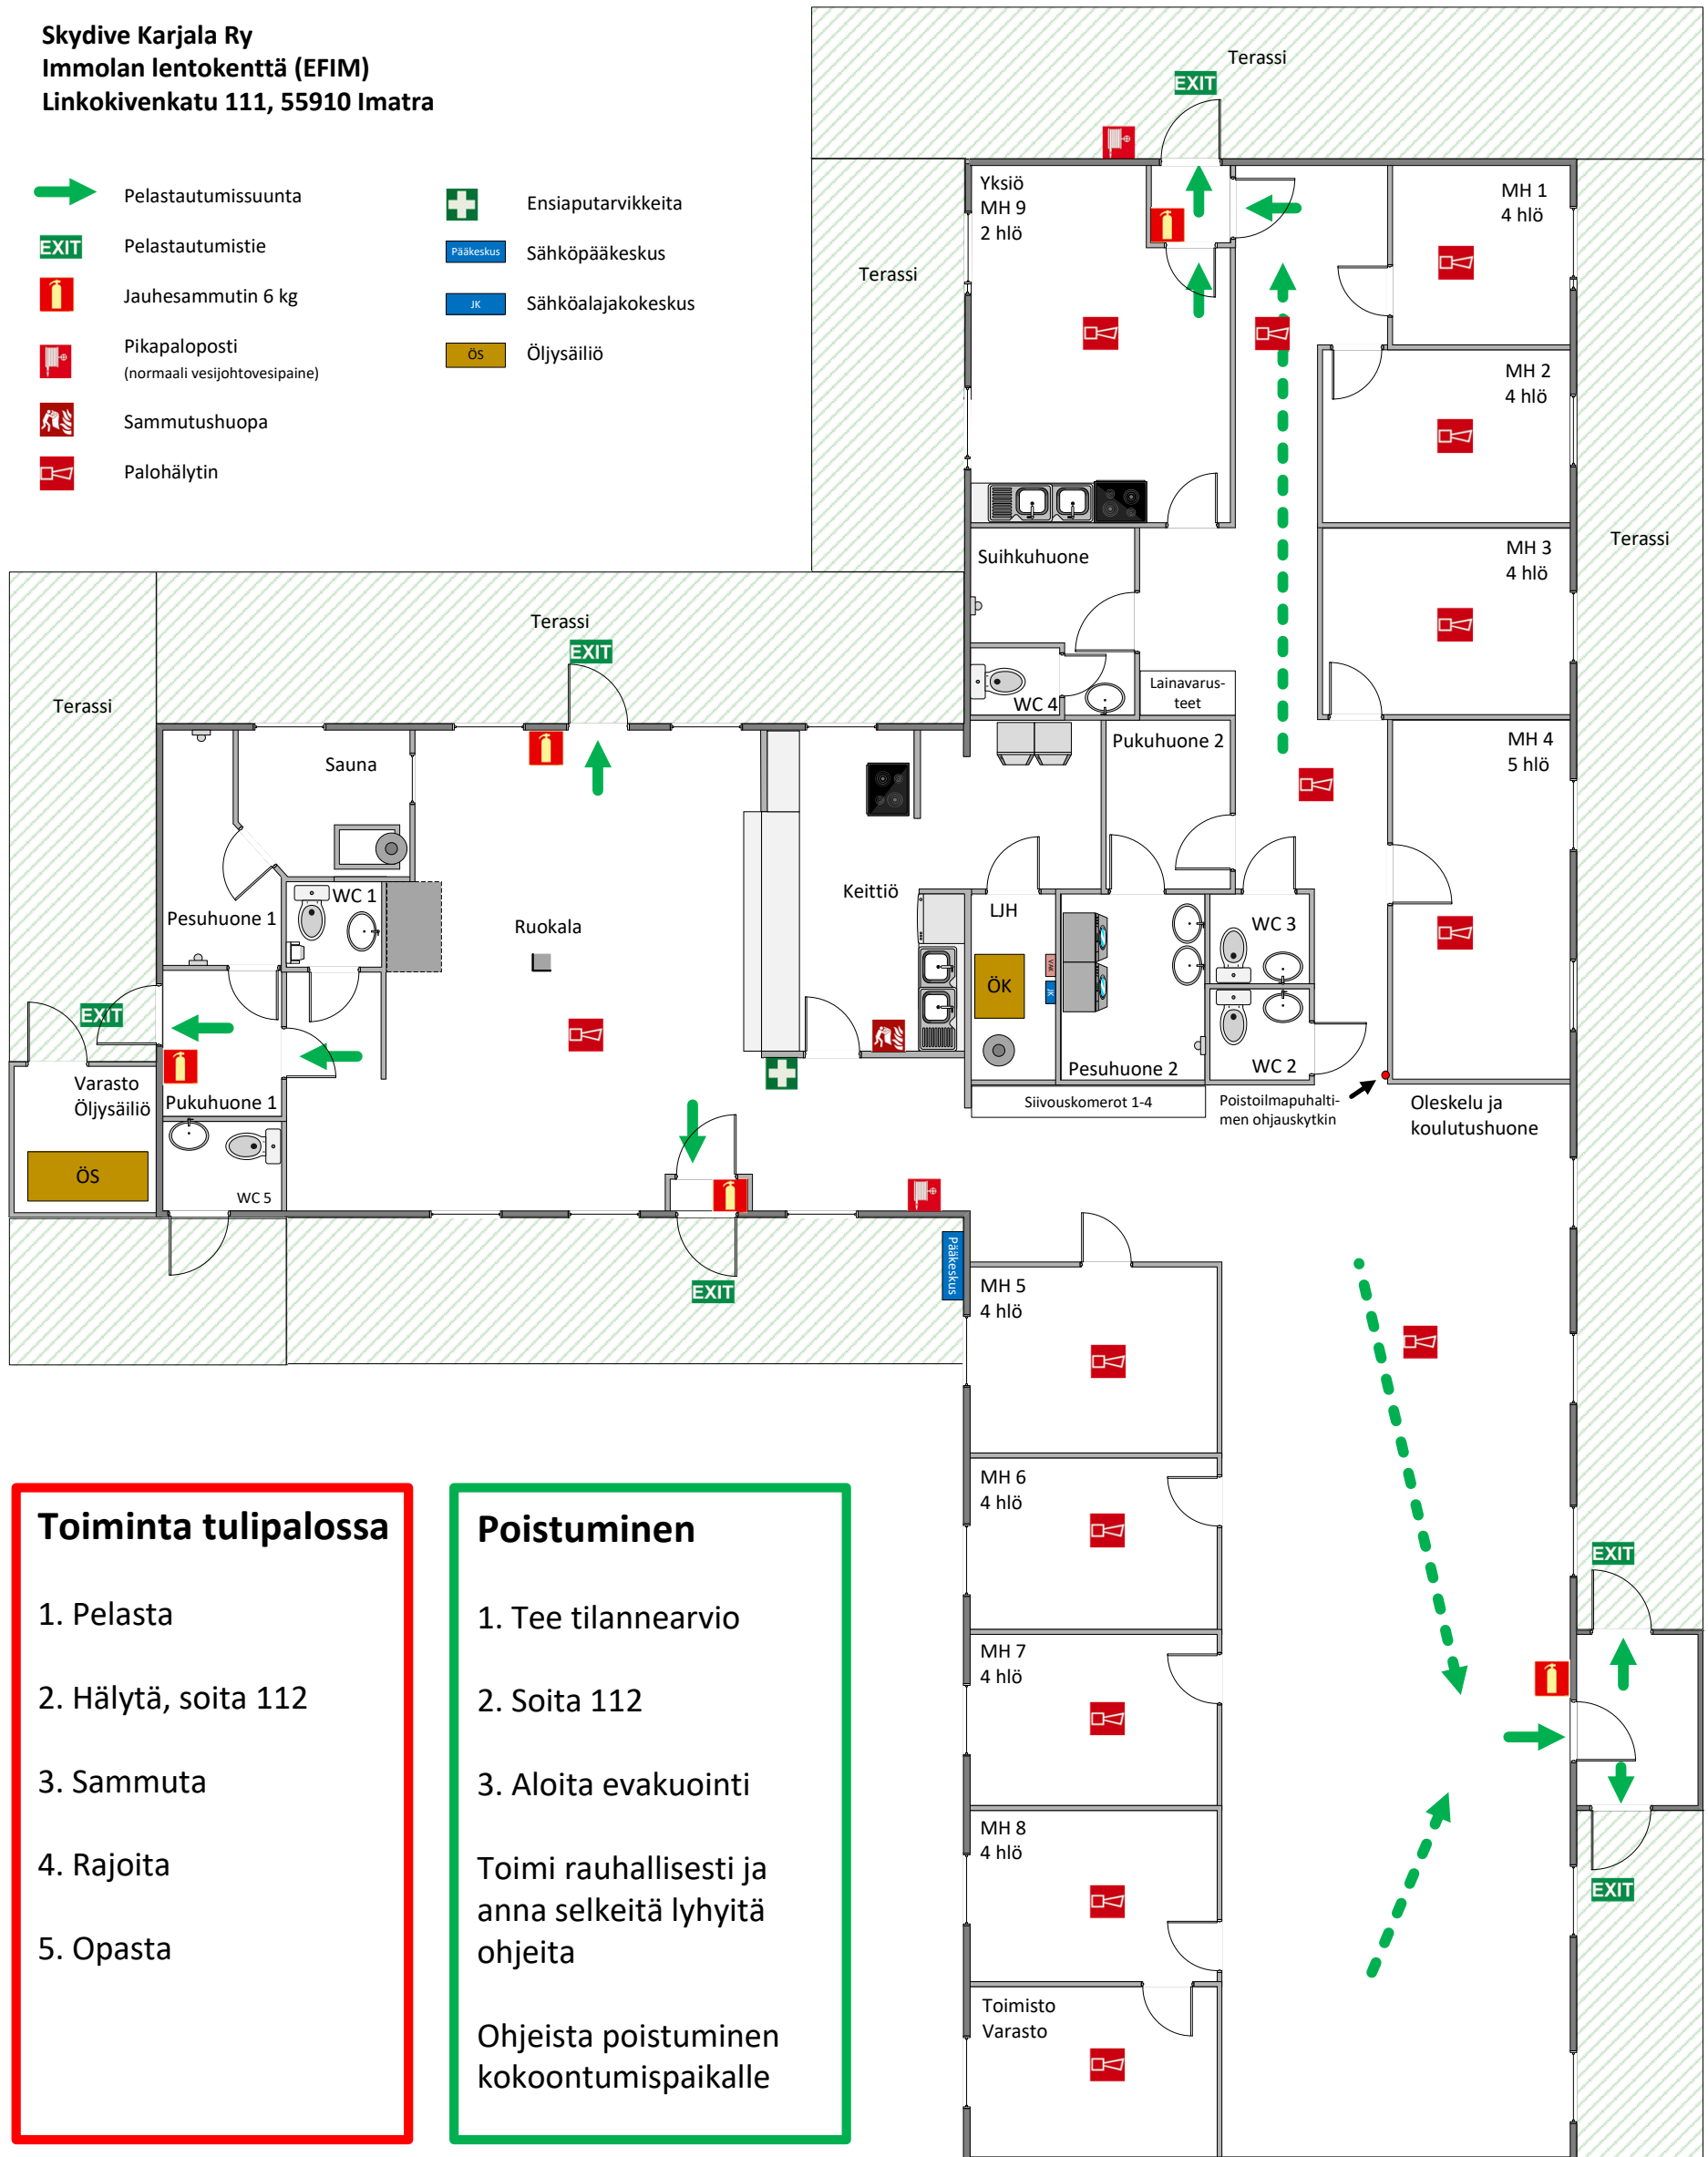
Skydive Karjala Ry
Immolan lentokenttä (EFIM)
Linkokivenkatu 111, 55910 Imatra

Pelastautumissuunta
EXIT Pelastautumistie
Jauhesammutin 6 kg
Pikapaloposti
(normaali vesijohtovesipaine)
Sammutushuopa
Palohälytin
Ensiaputarvikkeita
Pääkeskus Sähköpääkeskus
JK Sähköalajakokeskus
ÖS Öljysäiliö

Terassi
EXIT
Yksiö
MH 9
2 hlö
Terassi
MH 1
4 hlö
MH 2
4 hlö
MH 3
4 hlö
Terassi
Suihkuhuone
WC 4
Lainavarusteet
MH 4
5 hlö
Pukuhuone 2
Terassi
EXIT
Terassi
Sauna
Keittiö
Pesuhuone 1
WC 1
Ruokala
LJH
ÖK
WC 3
EXIT
Pesuhuone 2
WC 2
Varasto
Öljysäiliö
Pukuhuone 1
ÖS
WC 5
Siivouskomerot 1-4
Poistoilmapuhaltimen ohjauskytkin
Oleskelu ja koulutushuone
EXIT
Pääkeskus
MH 5
4 hlö
MH 6
4 hlö
MH 7
4 hlö
MH 8
4 hlö
Toimisto
Varasto
EXIT
EXIT

Toiminta tulipalossa
1. Pelasta
2. Hälytä, soita 112
3. Sammuta
4. Rajoita
5. Opasta

Poistuminen
1. Tee tilannearvio
2. Soita 112
3. Aloita evakuointi
Toimi rauhallisesti ja anna selkeitä lyhyitä ohjeita
Ohjeista poistuminen kokoontumispaikalle